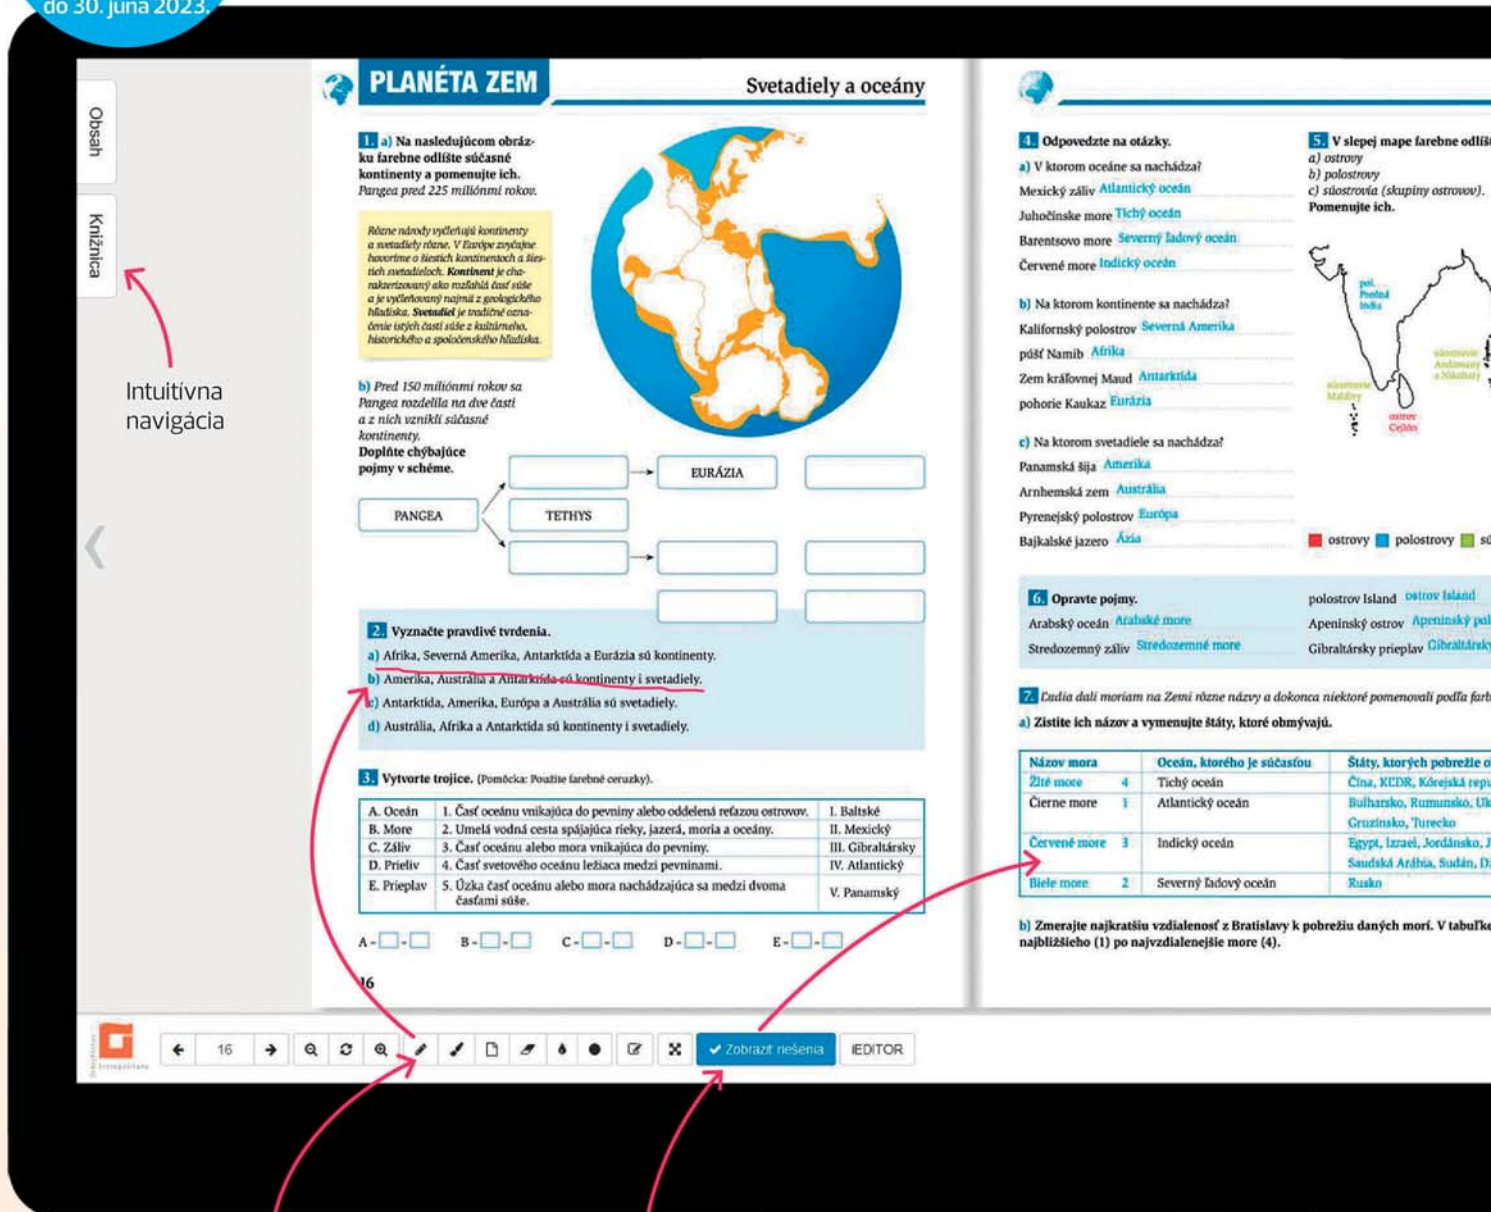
do 30. júna 2023.

Obsah
Knižnica

Intuitívna navigácia

PLANÉTA ZEM
Svetadiely a oceány

1. a) Na nasledujúcom obrázku farebne odlíšte súčasné kontinenty a pomenujte ich. Pangea pred 225 miliónmi rokov.

Rôzne národy vyčleňujú kontinenty a svetadiely rôzne. V Európe zvyčajne hovoríme o šiestich kontinentoch a šiestich svetadieloch. Kontinent je charakterizovaný ako rozľahlá časť súše a je vyčleňovaný najmä z geologického hľadiska. Svetadiel je tradičné označenie istých častí súše z kultúrneho, historického a spoločenského hľadiska.

b) Pred 150 miliónmi rokov sa Pangea rozdelila na dve časti a z nich vznikli súčasné kontinenty. Doplňte chýbajúce pojmy v schéme.

PANGEA
TETHYS
EURÁZIA

2. Vyznačte pravdivé tvrdenia.
a) Afrika, Severná Amerika, Antarktída a Eurázia sú kontinenty.
b) Amerika, Austrália a Antarktída sú kontinenty i svetadiely.
c) Antarktída, Amerika, Európa a Austrália sú svetadiely.
d) Austrália, Afrika a Antarktída sú kontinenty i svetadiely.

3. Vytvorte trojice. (Pomôcka: Použite farebné ceruzky).

| A. Oceán | 1. Časť oceánu vnikajúca do pevniny alebo oddelená reťazou ostrovov. | I. Baltské |
|---|---|---|
| B. More | 2. Umelá vodná cesta spájajúca rieky, jazerá, moria a oceány. | II. Mexický |
| C. Záliv | 3. Časť oceánu alebo mora vnikajúca do pevniny. | III. Gibraltársky |
| D. Prieliv | 4. Časť svetového oceánu ležiaca medzi pevninami. | IV. Atlantický |
| E. Prieplav | 5. Úzka časť oceánu alebo mora nachádzajúca sa medzi dvoma časťami súše. | V. Panamský |

A - - B - - C - - D - - E - -

16

4. Odpovedzte na otázky.
a) V ktorom oceáne sa nachádza?
Mexický záliv Atlantický oceán
Juhočínske more Tichý oceán
Barentsovo more Severný ľadový oceán
Červené more Indický oceán

b) Na ktorom kontinente sa nachádza?
Kalifornský polostrov Severná Amerika
púšť Namib Afrika
Zem kráľovnej Maud Antarktída
pohorie Kaukaz Eurázia

c) Na ktorom svetadiele sa nachádza?
Panamská šija Amerika
Arnhemská zem Austrália
Pyrenejský polostrov Európa
Bajkalské jazero Ázia

5. V slepej mape farebne odlíš
a) ostrovy
b) polostrovy
c) súostrovia (skupiny ostrovov).
Pomenujte ich.

pol. Predná India
súostrovie Andamany a Nikobary
súostrovie Maldivy
ostrov Cejlón

ostrovy polostrovy sú

6. Opravte pojmy.
Arabský oceán Arabské more
Stredozemný záliv Stredozemné more
polostrov Island ostrov Island
Apeninský ostrov Apeninský pol
Gibraltársky prieplav Gibraltársky

7. Ľudia dali moriam na Zemi rôzne názvy a dokonca niektoré pomenovali podľa farb
a) Zistite ich názov a vymenujte štáty, ktoré obmývajú.

| Názov mora | | Oceán, ktorého je súčasťou | Štáty, ktorých pobrežie o |
|---|---|---|---|
| Žlté more | 4 | Tichý oceán | Čína, KĽDR, Kórejská repu |
| Čierne more | 1 | Atlantický oceán | Bulharsko, Rumunsko, Uk Gruzínsko, Turecko |
| Červené more | 3 | Indický oceán | Egypt, Izrael, Jordánsko, J Saudská Arábia, Sudán, D |
| Biele more | 2 | Severný ľadový oceán | Rusko |

b) Zmerajte najkratšiu vzdialenosť z Bratislavy k pobrežiu daných morí. V tabuľke najbližšieho (1) po najvzdialenejšie more (4).

16
Zobraziť riešenia
EDITOR